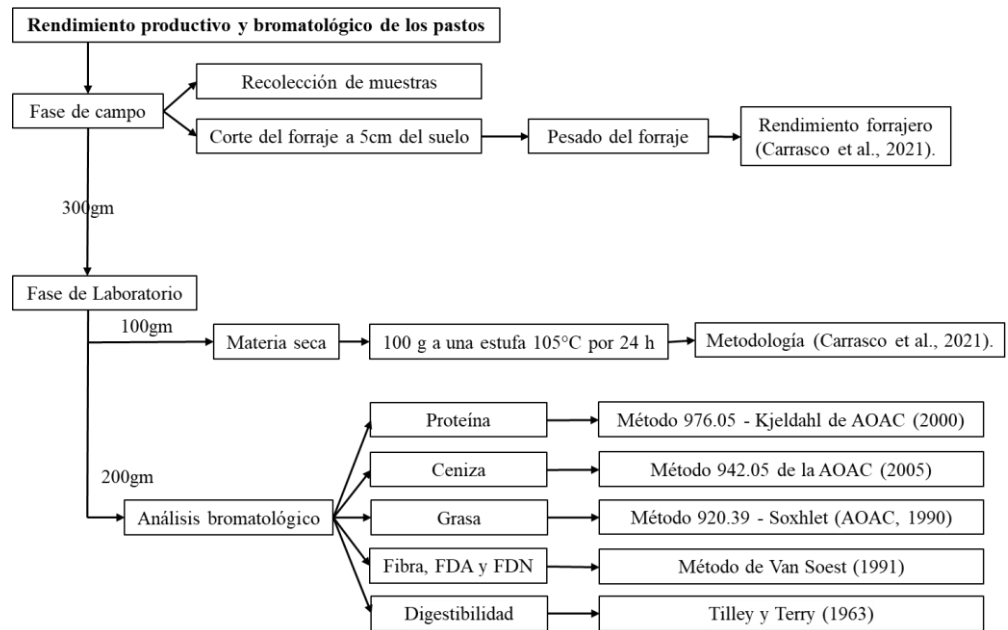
Rendimiento productivo y bromatológico de los pastos

Fase de campo

Recolección de muestras

Corte del forraje a 5cm del suelo

Pesado del forraje

Rendimiento forrajero (Carrasco et al., 2021).

300gm

Fase de Laboratorio

100gm

Materia seca

100 g a una estufa 105°C por 24 h

Metodología (Carrasco et al., 2021).

200gm

Análisis bromatológico

Proteína

Método 976.05 - Kjeldahl de AOAC (2000)

Ceniza

Método 942.05 de la AOAC (2005)

Grasa

Método 920.39 - Soxhlet (AOAC, 1990)

Fibra, FDA y FDN

Método de Van Soest (1991)

Digestibilidad

Tilley y Terry (1963)